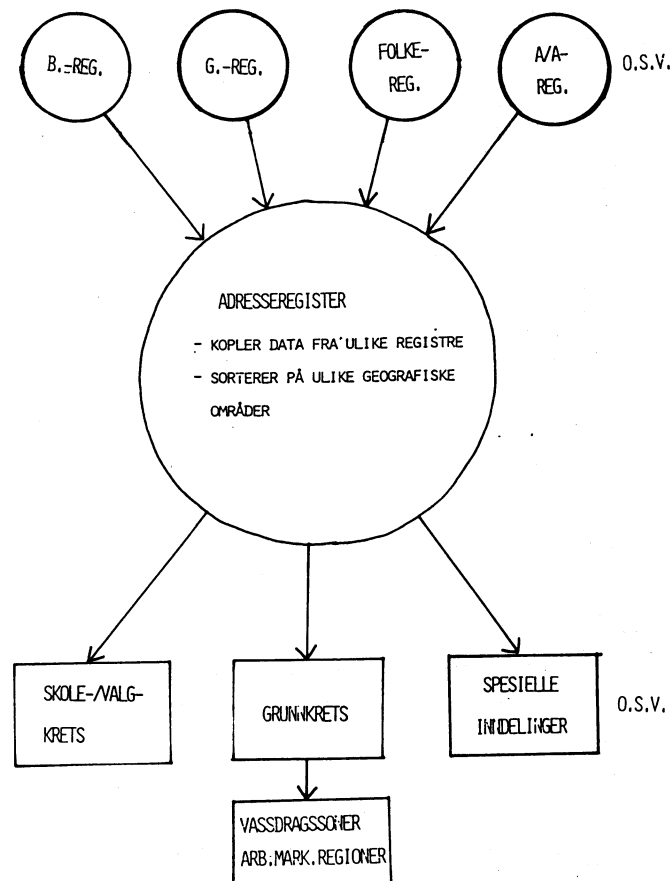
B.-REG.

G.-REG.

FOLKE-REG.

A/A-REG.

O.S.V.

ADRESSEREGISTER

- KOPLER DATA FRA ULIKE REGISTRE

- SORTERER PÅ ULIKE GEOGRAFISKE OMRÅDER

SKOLE-/VALG-KRETS

GRUNNKRETS

SPESIELLE INNDELINGER

O.S.V.

VASSDRAGSSONER
ARB.MARK.REGIONER